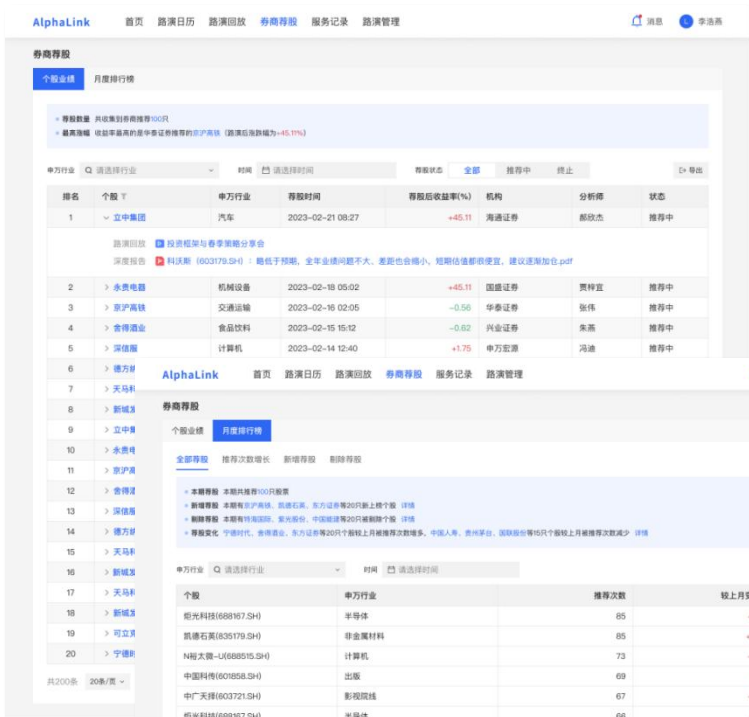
AlphaLink 首页 路演日历 路演回放 券商荐股 服务记录 路演管理 消息 李浩燕

券商荐股

个股业绩 月度排行榜

• 荐股数量 共收集到券商推荐100只
• 最高涨幅 收益率最高的是华泰证券推荐的京沪高铁（路演后涨幅为+45.11%）

申万行业 请选择行业 时间 请选择时间 荐股状态 全部 推荐中 终止 导出

| 排名 | 个股 | 申万行业 | 荐股时间 | 荐股后收益率(%) | 机构 | 分析师 | 状态 |
|---|---|---|---|---|---|---|---|
| 1 | 立中集团 | 汽车 | 2023–02–21 08:27 | +45.11 | 海通证券 | 郝欣杰 | 推荐中 |
| 2 | 永贵电器 | 机械设备 | 2023–02–18 05:02 | +45.11 | 国盛证券 | 贾梓宜 | 推荐中 |
| 3 | 京沪高铁 | 交通运输 | 2023–02–16 02:05 | –0.56 | 华泰证券 | 张伟 | 推荐中 |
| 4 | 舍得酒业 | 食品饮料 | 2023–02–15 15:12 | –0.62 | 兴业证券 | 朱燕 | 推荐中 |
| 5 | 深信服 | 计算机 | 2023–02–14 12:40 | +1.75 | 申万宏源 | 冯迪 | 推荐中 |
| 6 | 德方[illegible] | | | | | | |
| 7 | 天马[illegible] | | | | | | |
| 8 | 新城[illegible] | | | | | | |
| 9 | 立中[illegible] | | | | | | |
| 10 | 永贵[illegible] | | | | | | |
| 11 | 京沪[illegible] | | | | | | |
| 12 | 舍得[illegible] | | | | | | |
| 13 | 深信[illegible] | | | | | | |
| 14 | 德方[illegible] | | | | | | |
| 15 | 天马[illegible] | | | | | | |
| 16 | 新城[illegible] | | | | | | |
| 17 | 天马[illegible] | | | | | | |
| 18 | 新城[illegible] | | | | | | |
| 19 | 可立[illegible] | | | | | | |
| 20 | 宁德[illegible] | | | | | | |

路演回放 投资框架与春季策略分享会
深度报告 科沃斯（603179.SH）：略低于预期，全年业绩问题不大，差距也会缩小，短期估值都很便宜，建议逐渐加仓.pdf

共200条 20条/页

AlphaLink 首页 路演日历 路演回放 券商荐股 服务记录 路演管理

券商荐股

个股业绩 月度排行榜

全部荐股 推荐次数增长 新增荐股 剔除荐股

• 本期荐股 本期共推荐100只股票
• 新增荐股 本期有京沪高铁、凯德石英、东方证券等20只新上榜个股 详情
• 剔除荐股 本期有韩海国际、紫光股份、中国能建等20只被剔除个股 详情
• 荐股变化 宁德时代、舍得酒业、东方证券等20只个股较上月被推荐次数增多，中国人寿、贵州茅台、国联股份等15只个股较上月被推荐次数减少 详情

申万行业 请选择行业 时间 请选择时间

| 个股 | 申万行业 | 推荐次数 | 较上月 |
|---|---|---|---|
| 炬光科技(688167.SH) | 半导体 | 85 | |
| 凯德石英(835179.SH) | 非金属材料 | 85 | |
| N裕太微–U(688515.SH) | 计算机 | 73 | |
| 中国科传(601858.SH) | 出版 | 69 | |
| 中广天择(603721.SH) | 影视院线 | 67 | |
| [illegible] | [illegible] | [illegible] | |